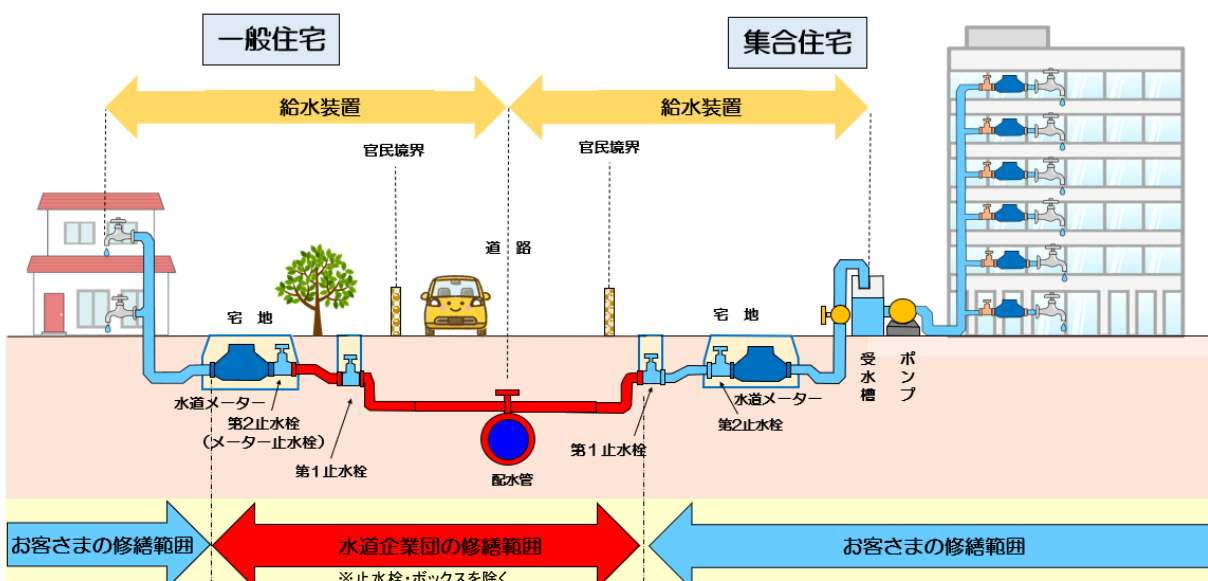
一般住宅

集合住宅

給水装置

給水装置

官民境界

官民境界

道　路

宅　地

宅　地

受水槽

ポンプ

水道メーター

第2止水栓
（メーター止水栓）

第1止水栓

配水管

第1止水栓

水道メーター

第2止水栓

お客さまの修繕範囲

水道企業団の修繕範囲

※止水栓・ボックスを除く

お客さまの修繕範囲